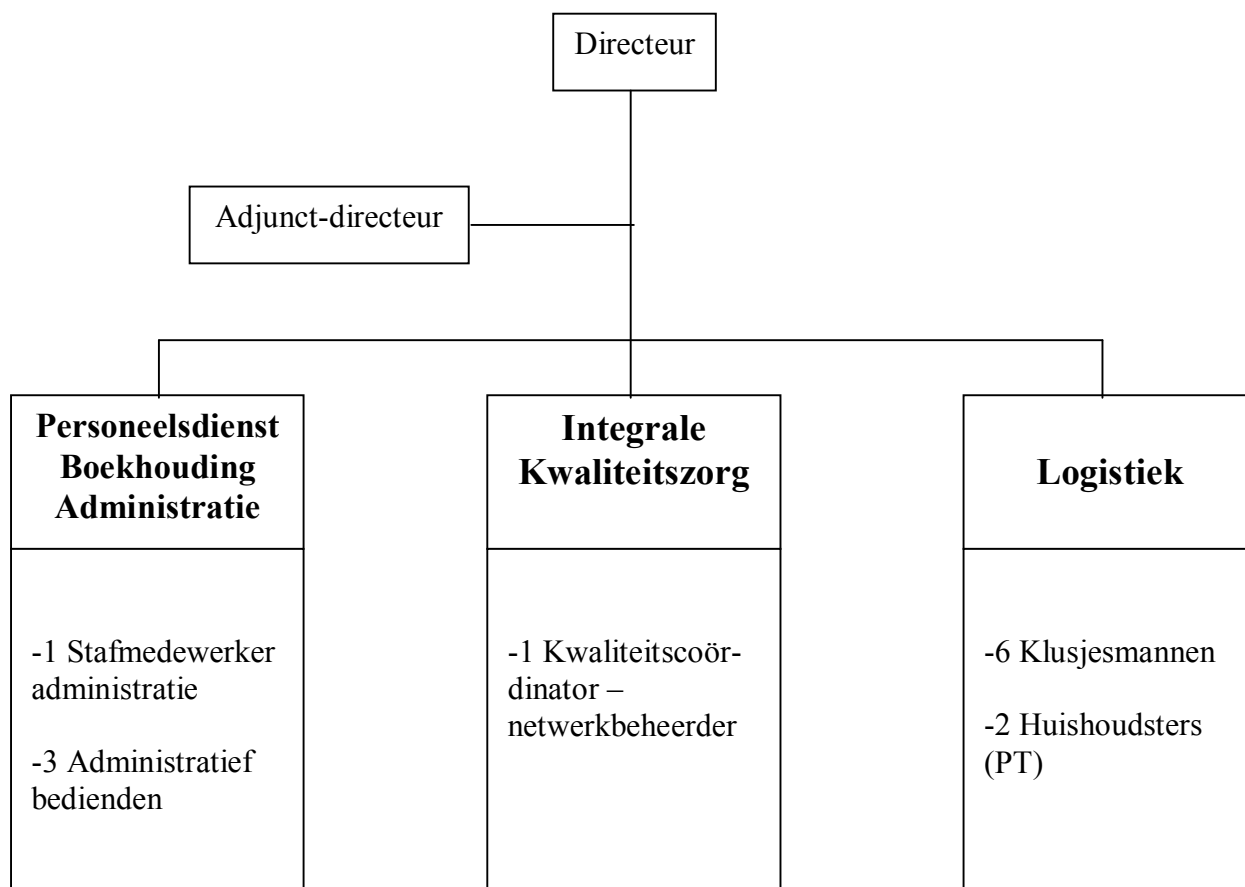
Directeur

Adjunct-directeur

**Personeelsdienst Boekhouding Administratie**

-1 Stafmedewerker administratie

-3 Administratief bedienden

**Integrale Kwaliteitszorg**

-1 Kwaliteitscoördinator – netwerkbeheerder

**Logistiek**

-6 Klusjesmannen

-2 Huishoudsters (PT)